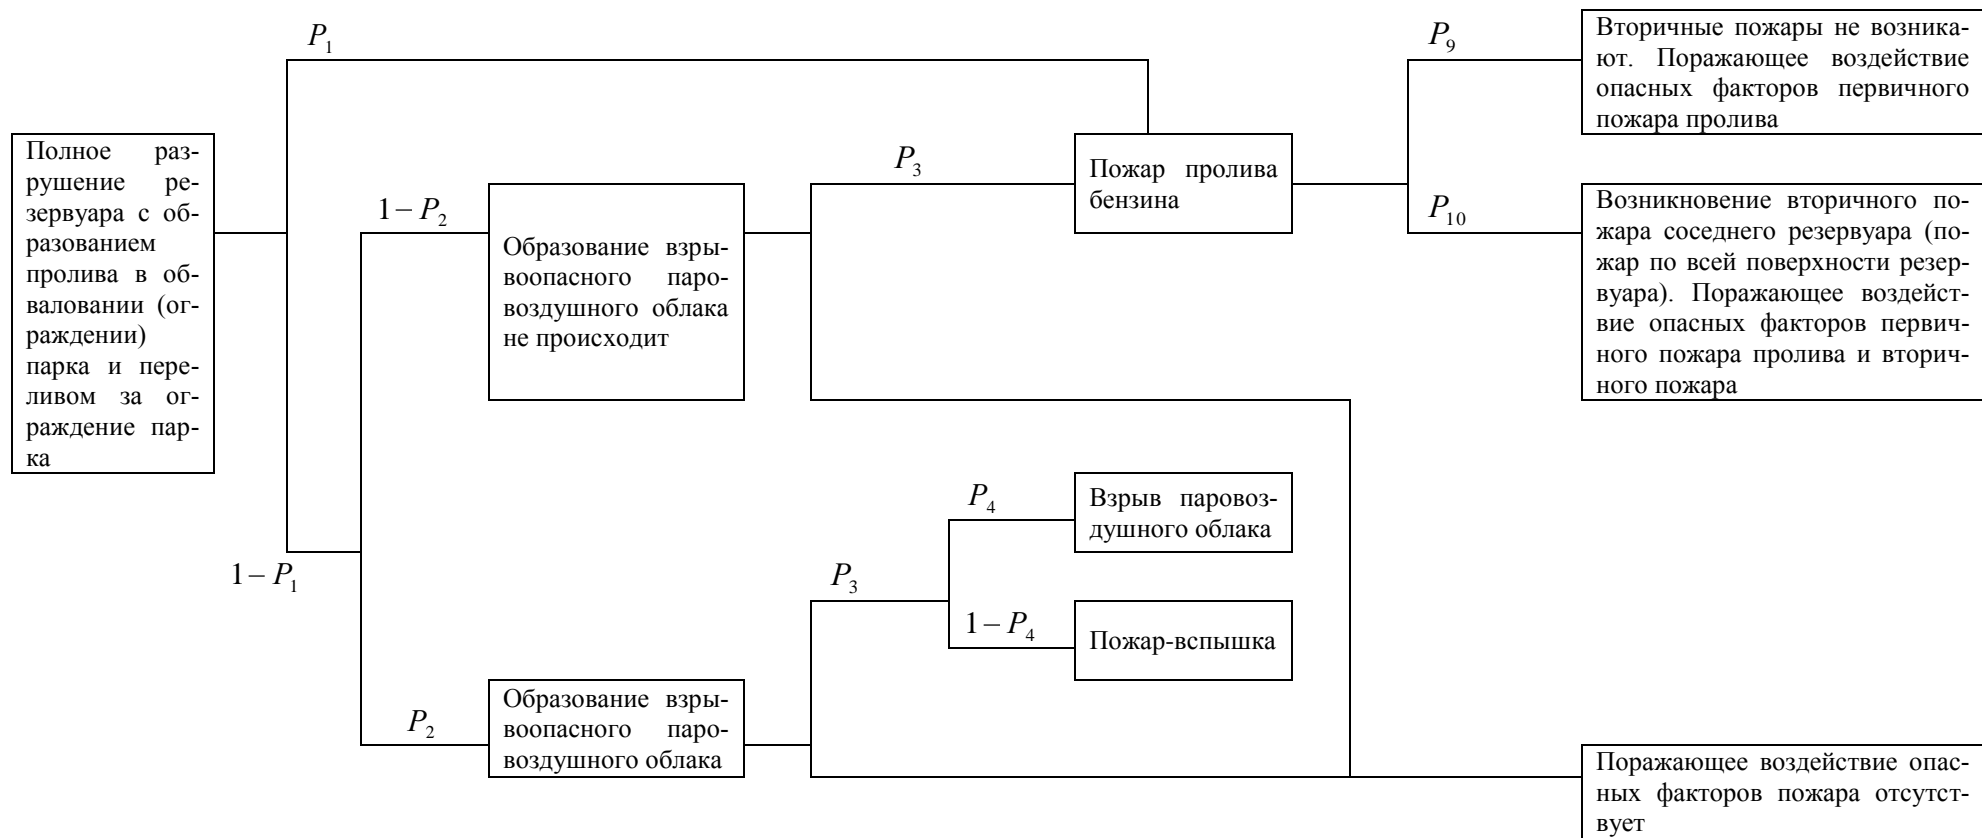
Полное разрушение резервуара с образованием пролива в обваловании (ограждении) парка и переливом за ограждение парка

$P_1$

$1-P_1$

$1-P_2$

Образование взрывоопасного паровоздушного облака не происходит

$P_3$

Пожар пролива бензина

$P_9$

Вторичные пожары не возникают. Поражающее воздействие опасных факторов первичного пожара пролива

$P_{10}$

Возникновение вторичного пожара соседнего резервуара (пожар по всей поверхности резервуара). Поражающее воздействие опасных факторов первичного пожара пролива и вторичного пожара

$P_4$

Взрыв паровоздушного облака

$P_3$

$1-P_4$

Пожар-вспышка

$P_2$

Образование взрывоопасного паровоздушного облака

Поражающее воздействие опасных факторов пожара отсутствует